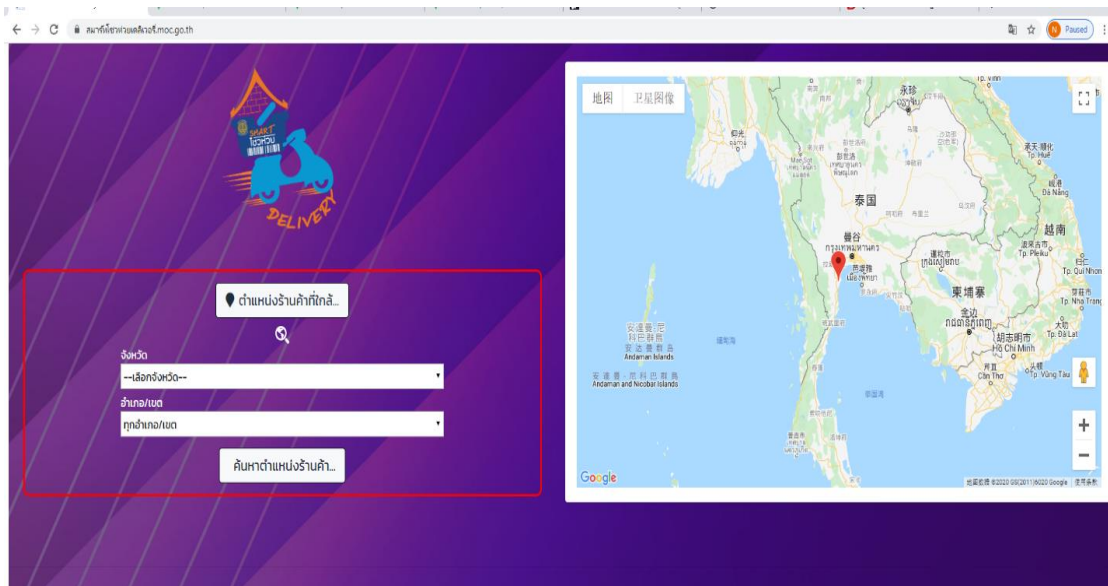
สมาร์ทโชห่วยเดลิเวอรี่.moc.go.th

Paused

SMART โชห่วย

DELIVERY

ตำแหน่งร้านค้าที่ใกล้...

จังหวัด

--เลือกจังหวัด--

อำเภอ/เขต

ทุกอำเภอ/เขต

ค้นหาตำแหน่งร้านค้า...

地图 卫星图像

永珍

泰国

曼谷
กรุงเทพมหานคร

越南

柬埔寨

金边
ភ្នំពេញ

胡志明市
Hồ Chí Minh

安达曼-尼科巴群岛
Andaman Islands

安达曼-尼科巴群岛
Andaman and Nicobar Islands

岘港
Đà Nẵng

Google

地图数据 ©2020 GS(2011)6020 Google 使用条款